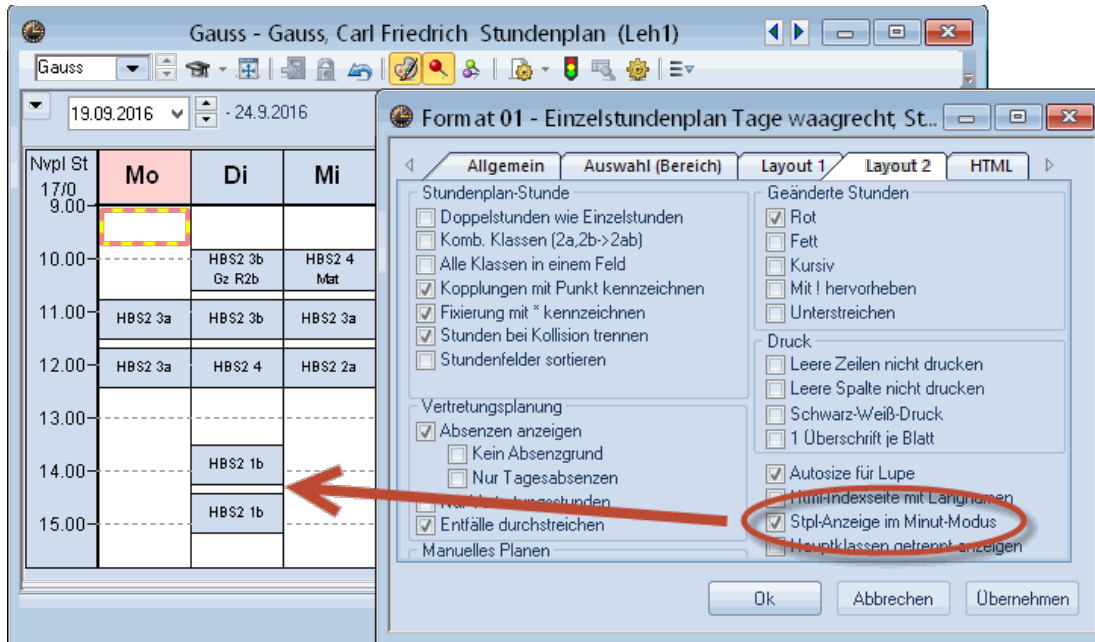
Gauss - Gauss, Carl Friedrich Stundenplan (Leh1)

Gauss

19.09.2016 - 24.9.2016

Nvpl St 17/0

| | Mo | Di | Mi |
|---|---|---|---|
| 9.00 | | | |
| 10.00 | | HBS2 3b Gz R2b | HBS2 4 Mat |
| 11.00 | HBS2 3a | HBS2 3b | HBS2 3a |
| 12.00 | HBS2 3a | HBS2 4 | HBS2 2a |
| 13.00 | | | |
| 14.00 | | HBS2 1b | |
| 15.00 | | HBS2 1b | |

Format 01 - Einzelstundenplan Tage waagrecht, St...

Allgemein | Auswahl (Bereich) | Layout 1 | Layout 2 | HTML

Stundenplan-Stunde
Doppelstunden wie Einzelstunden
Komb. Klassen (2a,2b->2ab)
Alle Klassen in einem Feld
Kopplungen mit Punkt kennzeichnen
Fixierung mit * kennzeichnen
Stunden bei Kollision trennen
Stundenfelder sortieren

Vertretungsplanung
Absenzen anzeigen
Kein Absenzgrund
Nur Tagesabsenzen
Nur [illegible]
Entfälle durchstreichen

Manuelles Planen

Geänderte Stunden
Rot
Fett
Kursiv
Mit ! hervorheben
Unterstreichen

Druck
Leere Zeilen nicht drucken
Leere Spalte nicht drucken
Schwarz-Weiß-Druck
1 Überschrift je Blatt

Autosize für Lupe
Html-Indexseite mit Langnamen
Stpl-Anzeige im Minut-Modus
Hauptklassen getrennt anzeigen

Ok | Abbrechen | Übernehmen